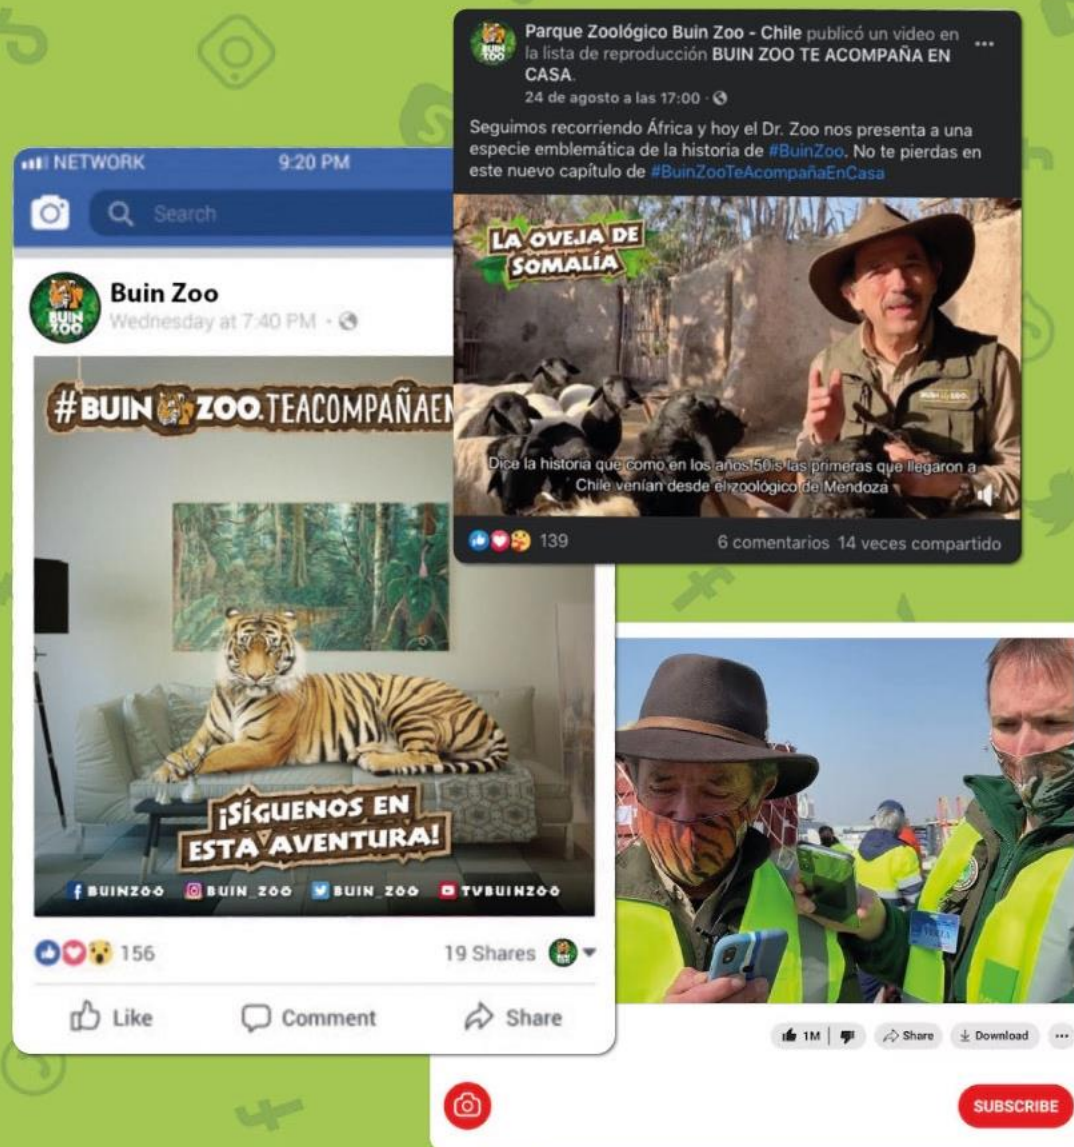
NETWORK 9:20 PM

Search

Buin Zoo
Wednesday at 7:40 PM

#BUIN ZOO TEACOMPAÑAEN

¡SÍGUENOS EN ESTA AVENTURA!

BUINZOO BUIN_ZOO BUIN_ZOO TVBUINZOO

156

19 Shares

Like Comment Share

Parque Zoológico Buin Zoo - Chile publicó un video en la lista de reproducción BUIN ZOO TE ACOMPAÑA EN CASA.
24 de agosto a las 17:00

Seguimos recorriendo África y hoy el Dr. Zoo nos presenta a una especie emblemática de la historia de #BuinZoo. No te pierdas en este nuevo capítulo de #BuinZooTeAcompañaEnCasa

LA OVEJA DE SOMALÍA

Dice la historia que como en los años 50's las primeras que llegaron a Chile venían desde el zoológico de Mendoza

139

6 comentarios 14 veces compartido

1M Share Download ...

SUBSCRIBE